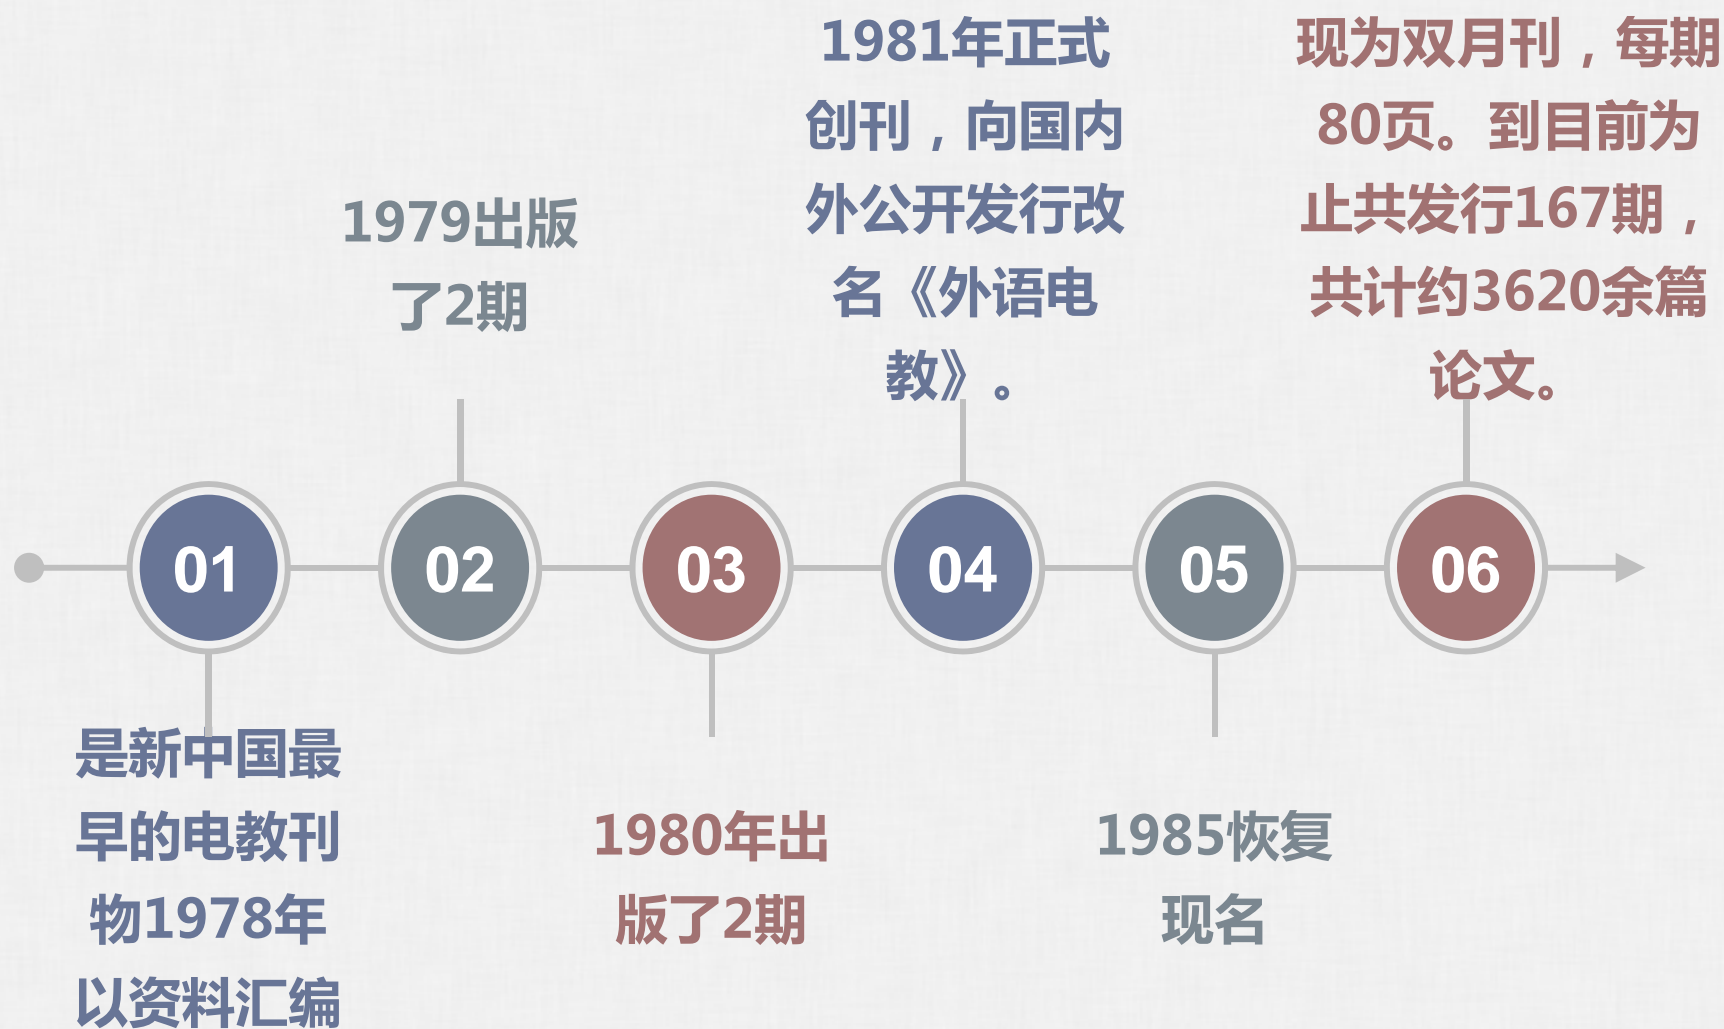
1981年正式创刊，向国内外公开发行改名《外语电教》。

现为双月刊，每期80页。到目前为止共发行167期，共计约3620余篇论文。

1979出版了2期

01

02

03

04

05

06

是新中国最早的电教刊物1978年以资料汇编

1980年出版了2期

1985恢复现名